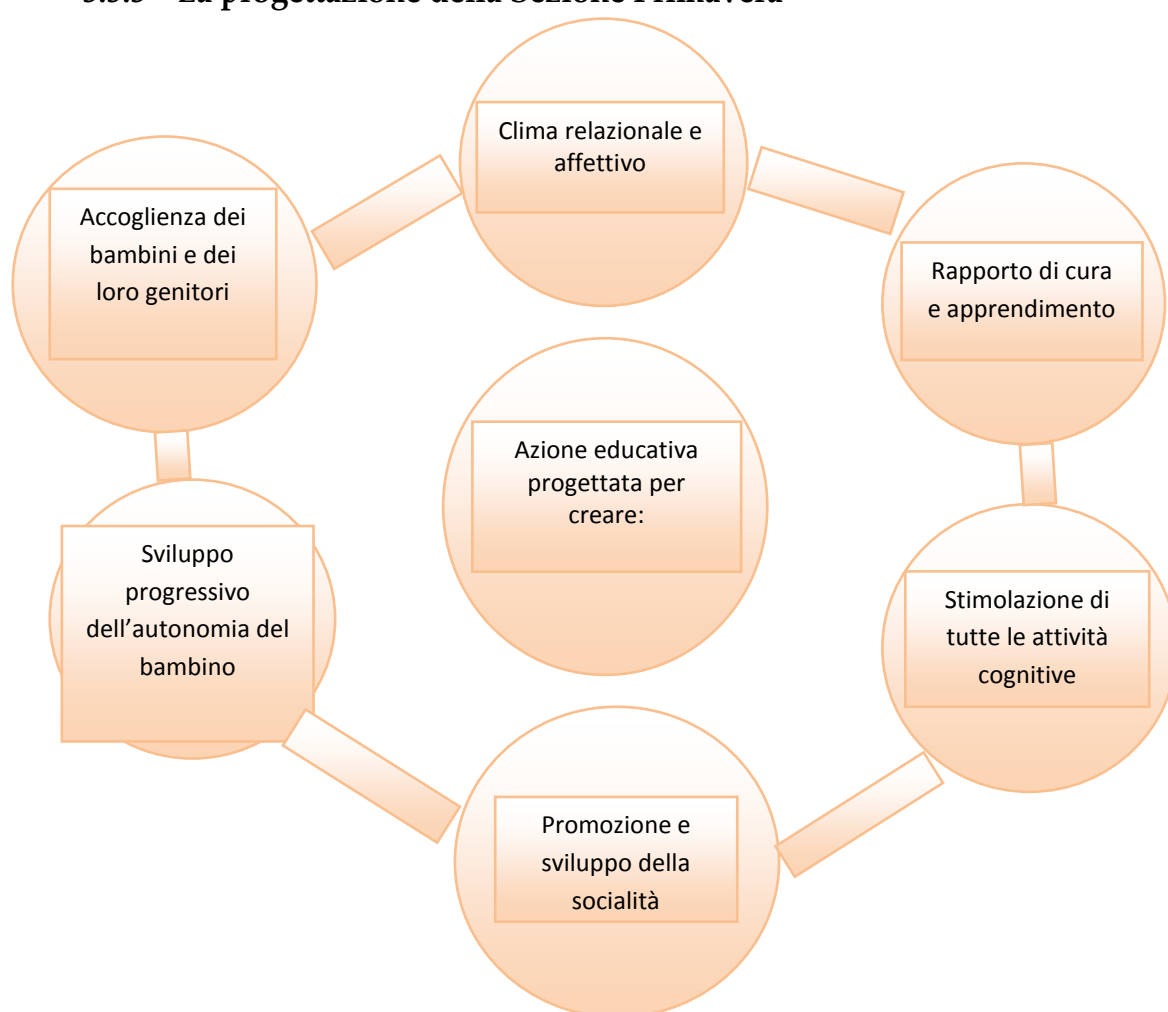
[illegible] La progettazione della Sezione Primavera

Clima relazionale e affettivo

Accoglienza dei bambini e dei loro genitori

Rapporto di cura e apprendimento

Azione educativa progettata per creare:

Sviluppo progressivo dell'autonomia del bambino

Stimolazione di tutte le attività cognitive

Promozione e sviluppo della socialità